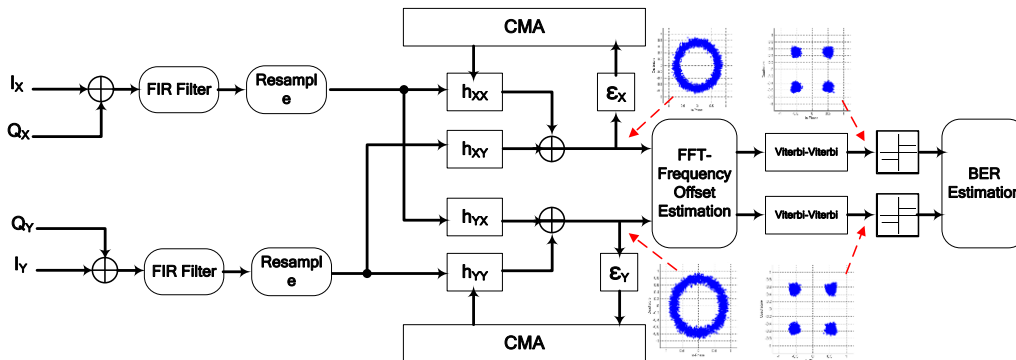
CMA

$I_X$

$Q_X$

FIR Filter

Resampl e

$h_{XX}$

$\varepsilon_X$

$h_{XY}$

FFT-Frequency Offset Estimation

Viterbi-Viterbi

BER Estimation

$Q_Y$

$I_Y$

FIR Filter

Resampl e

$h_{YX}$

$h_{YY}$

Viterbi-Viterbi

$\varepsilon_Y$

CMA